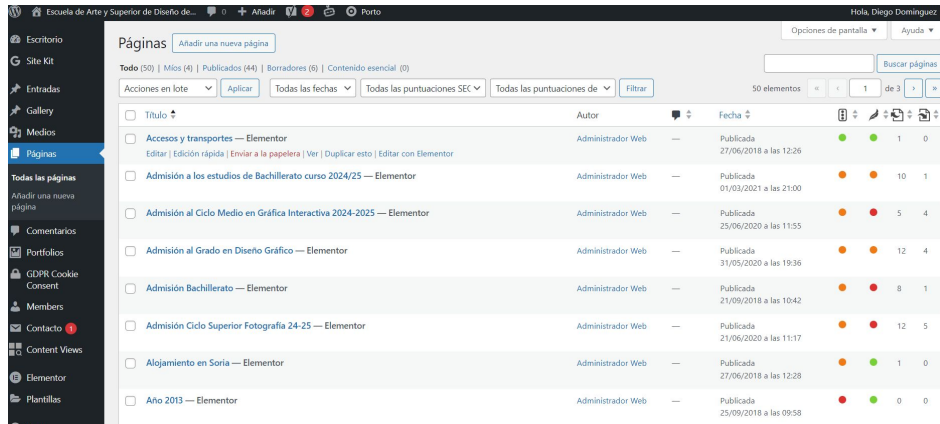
Escuela de Arte y Superior de Diseño de... 0 + Añadir 2 Porto Hola, Diego Dominguez

Escritorio
Site Kit
Entradas
Gallery
Medios
Páginas
Todas las páginas
Añadir una nueva página
Comentarios
Portfolios
GDPR Cookie Consent
Members
Contacto 1
Content Views
Elementor
Plantillas

Opciones de pantalla ▼ Ayuda ▼

Páginas Añadir una nueva página

Todo (50) | Míos (4) | Publicados (44) | Borradores (6) | Contenido esencial (0)

Buscar páginas

Acciones en lote Aplicar Todas las fechas Todas las puntuaciones SEO Todas las puntuaciones de Filtrar 50 elementos « ‹ 1 de 3 › »

| | Título | Autor | | Fecha | | | | |
|---|---|---|---|---|---|---|---|---|
| | Accesos y transportes — Elementor<br>Editar \| Edición rápida \| Enviar a la papelera \| Ver \| Duplicar esto \| Editar con Elementor | Administrador Web | — | Publicada 27/06/2018 a las 12:26 | | | 1 | 0 |
| | Admisión a los estudios de Bachillerato curso 2024/25 — Elementor | Administrador Web | — | Publicada 01/03/2021 a las 21:00 | | | 10 | 1 |
| | Admisión al Ciclo Medio en Gráfica Interactiva 2024-2025 — Elementor | Administrador Web | — | Publicada 25/06/2020 a las 11:55 | | | 5 | 4 |
| | Admisión al Grado en Diseño Gráfico — Elementor | Administrador Web | — | Publicada 31/05/2020 a las 19:36 | | | 12 | 4 |
| | Admisión Bachillerato — Elementor | Administrador Web | — | Publicada 21/09/2018 a las 10:42 | | | 8 | 1 |
| | Admisión Ciclo Superior Fotografía 24-25 — Elementor | Administrador Web | — | Publicada 21/06/2020 a las 11:17 | | | 12 | 5 |
| | Alojamiento en Soria — Elementor | Administrador Web | — | Publicada 27/06/2018 a las 12:28 | | | 1 | 0 |
| | Año 2013 — Elementor | Administrador Web | — | Publicada 25/09/2018 a las 09:58 | | | 0 | 0 |